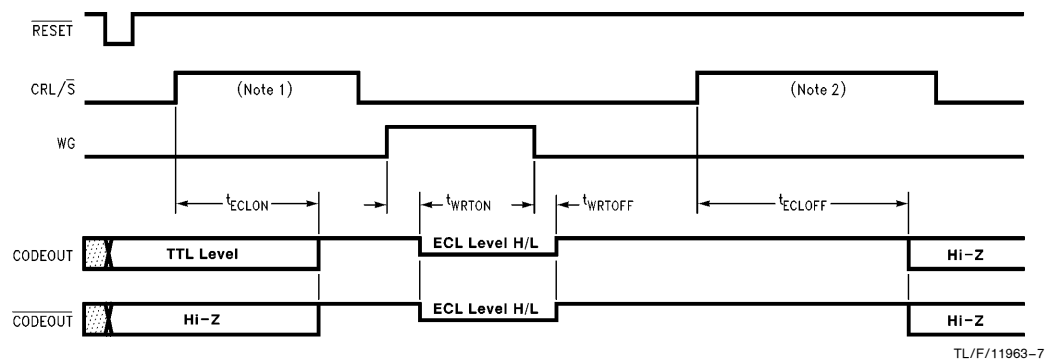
$\overline{RESET}$

CRL/$\overline{S}$

(Note 1)

(Note 2)

WG

$t_{ECLON}$

$t_{WRTON}$

$t_{WRTOFF}$

$t_{ECLOFF}$

CODEOUT

TTL Level

ECL Level H/L

Hi-Z

$\overline{CODEOUT}$

Hi-Z

ECL Level H/L

Hi-Z

TL/F/11963-7